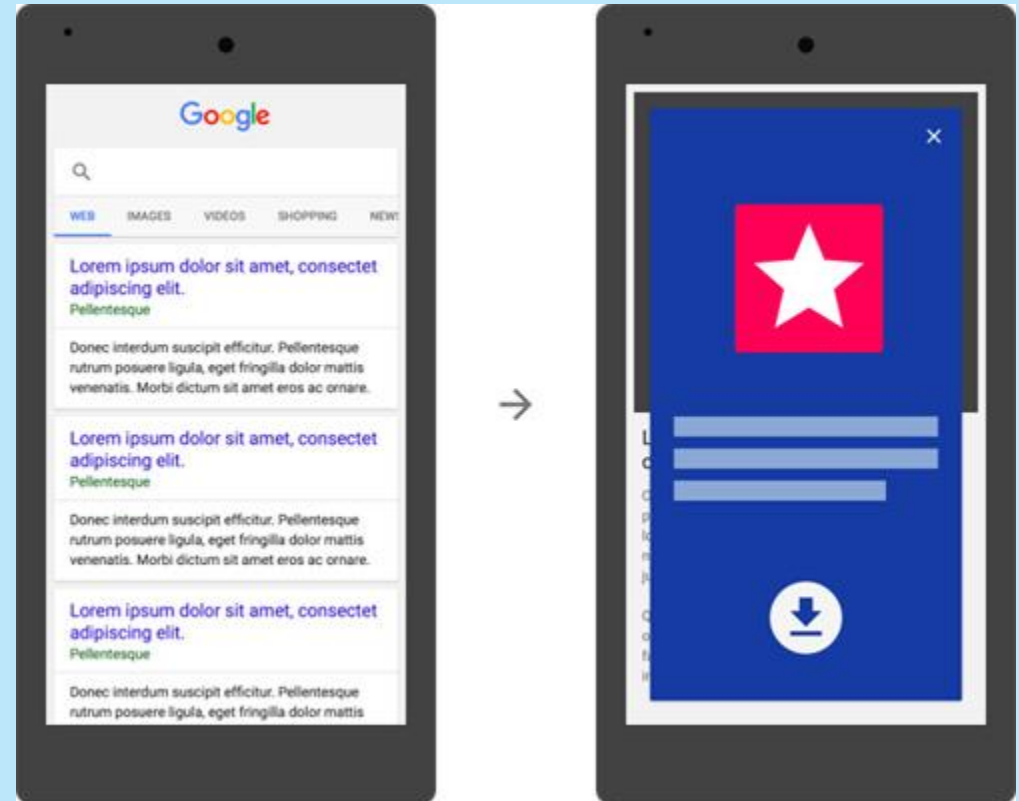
Google

WEB IMAGES VIDEOS SHOPPING NEWS

Lorem ipsum dolor sit amet, consectet adipiscing elit.
Pellentesque

Donec interdum suscipit efficitur. Pellentesque rutrum posuere ligula, eget fringilla dolor mattis venenatis. Morbi dictum sit amet eros ac ornare.

Lorem ipsum dolor sit amet, consectet adipiscing elit.
Pellentesque

Donec interdum suscipit efficitur. Pellentesque rutrum posuere ligula, eget fringilla dolor mattis venenatis. Morbi dictum sit amet eros ac ornare.

Lorem ipsum dolor sit amet, consectet adipiscing elit.
Pellentesque

Donec interdum suscipit efficitur. Pellentesque rutrum posuere ligula, eget fringilla dolor mattis

×